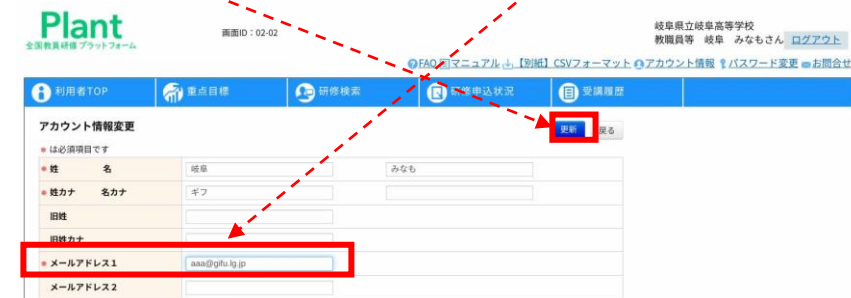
Plant
全国教員研修プラットフォーム

画面ID：02-02

岐阜県立岐阜高等学校
教職員等　岐阜　みなもさん　ログアウト

FAQ　マニュアル　【別紙】CSVフォーマット　アカウント情報　パスワード変更　お問合せ

利用者TOP　重点目標　研修検索　研修申込状況　受講履歴

アカウント情報変更

更新　戻る

● は必須項目です

| | | |
|---|---|---|
| ● 姓　名 | 岐阜 | みなも |
| ● 姓カナ　名カナ | ギフ | |
| 旧姓 | | |
| 旧姓カナ | | |
| ● メールアドレス1 | aaa@gifu.lg.jp | |
| メールアドレス2 | | |